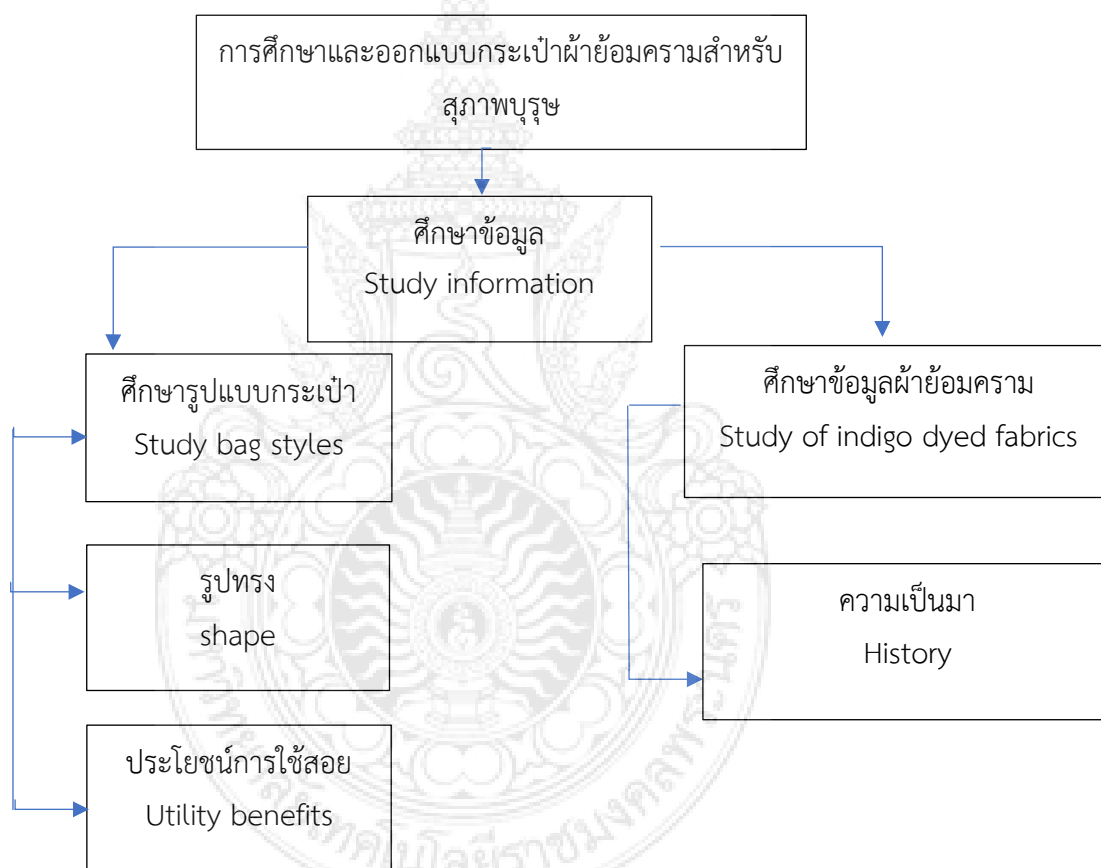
การศึกษาและออกแบบกระเป๋าผ้าย้อมครามสำหรับสุภาพบุรุษ

ศึกษาข้อมูล
Study information

ศึกษารูปแบบกระเป๋า
Study bag styles

ศึกษาข้อมูลผ้าย้อมคราม
Study of indigo dyed fabrics

รูปทรง
shape

ความเป็นมา
History

ประโยชน์การใช้สอย
Utility benefits